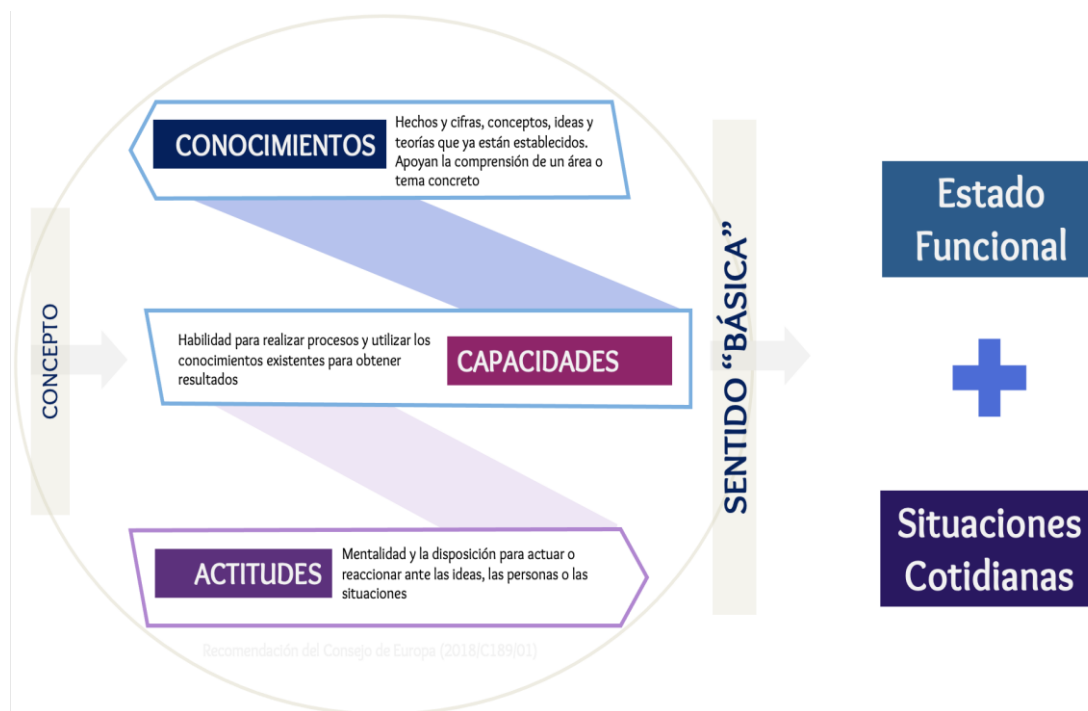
CONCEPTO

CONOCIMIENTOS

Hechos y cifras, conceptos, ideas y teorías que ya están establecidos. Apoyan la comprensión de un área o tema concreto

Habilidad para realizar procesos y utilizar los conocimientos existentes para obtener resultados

CAPACIDADES

ACTITUDES

Mentalidad y la disposición para actuar o reaccionar ante las ideas, las personas o las situaciones

Recomendación del Consejo de Europa (2018/C189/01)

SENTIDO "BÁSICA"

Estado Funcional

Situaciones Cotidianas